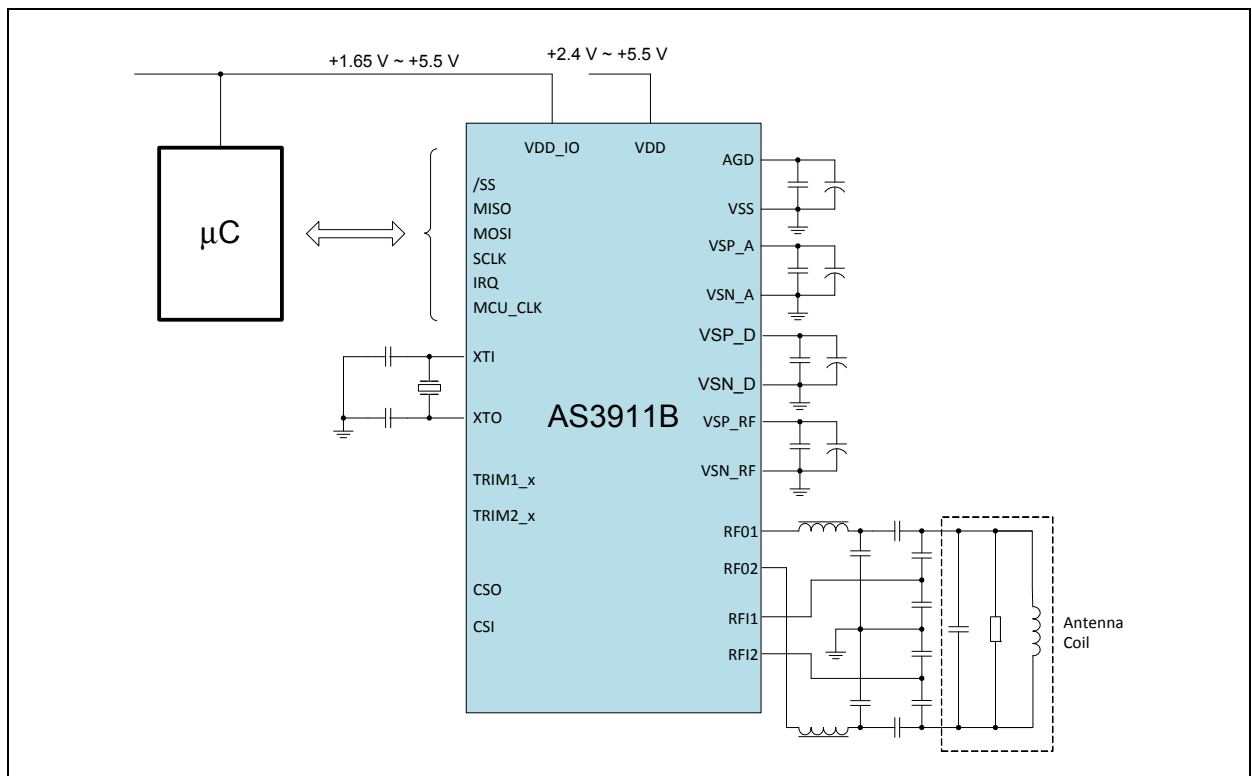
+1.65 V ~ +5.5 V

+2.4 V ~ +5.5 V

μC

VDD_IO
VDD
/SS
MISO
MOSI
SCLK
IRQ
MCU_CLK
XTI
XTO
AS3911B
TRIM1_x
TRIM2_x
CSO
CSI

AGD
VSS
VSP_A
VSN_A
VSP_D
VSN_D
VSP_RF
VSN_RF
RF01
RF02
RFI1
RFI2

Antenna Coil